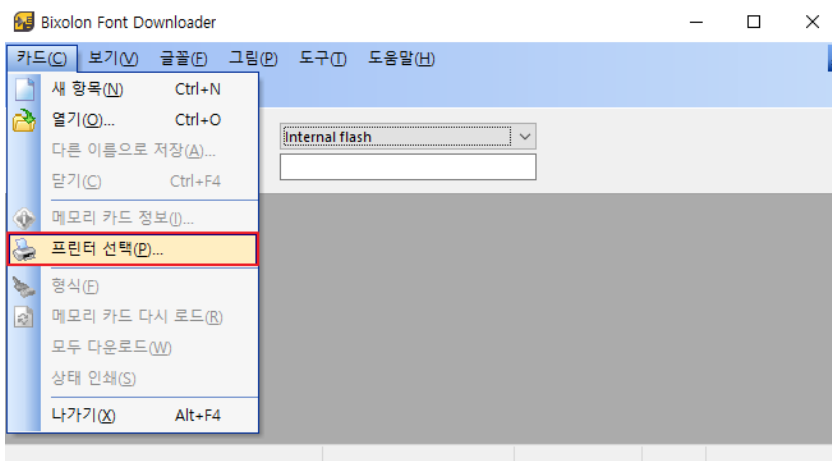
Bixolon Font Downloader

카드(C) 보기(V) 글꼴(F) 그림(P) 도구(T) 도움말(H)

새 항목(N) Ctrl+N
열기(O)... Ctrl+O
다른 이름으로 저장(A)...
닫기(C) Ctrl+F4
메모리 카드 정보(I)...
프린터 선택(P)...
형식(F)
메모리 카드 다시 로드(R)
모두 다운로드(W)
상태 인쇄(S)
나가기(X) Alt+F4

Internal flash